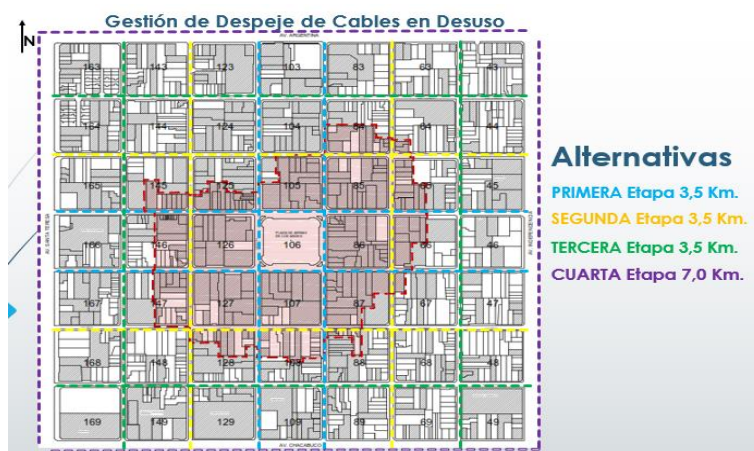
Gestión de Despeje de Cables en Desuso

N

AV. ARGENTINA

163 143 123 103 83 63 43
164 144 124 104 84 64 44
165 145 125 105 85 65 45
166 146 126 106 86 66 46
167 147 127 107 87 67 47
168 148 128 108 88 68 48
169 149 129 109 89 69 49

AV. SANTA TERESA

AV. CHACABUCO

Alternativas

PRIMERA Etapa 3,5 Km.

SEGUNDA Etapa 3,5 Km.

TERCERA Etapa 3,5 Km.

CUARTA Etapa 7,0 Km.